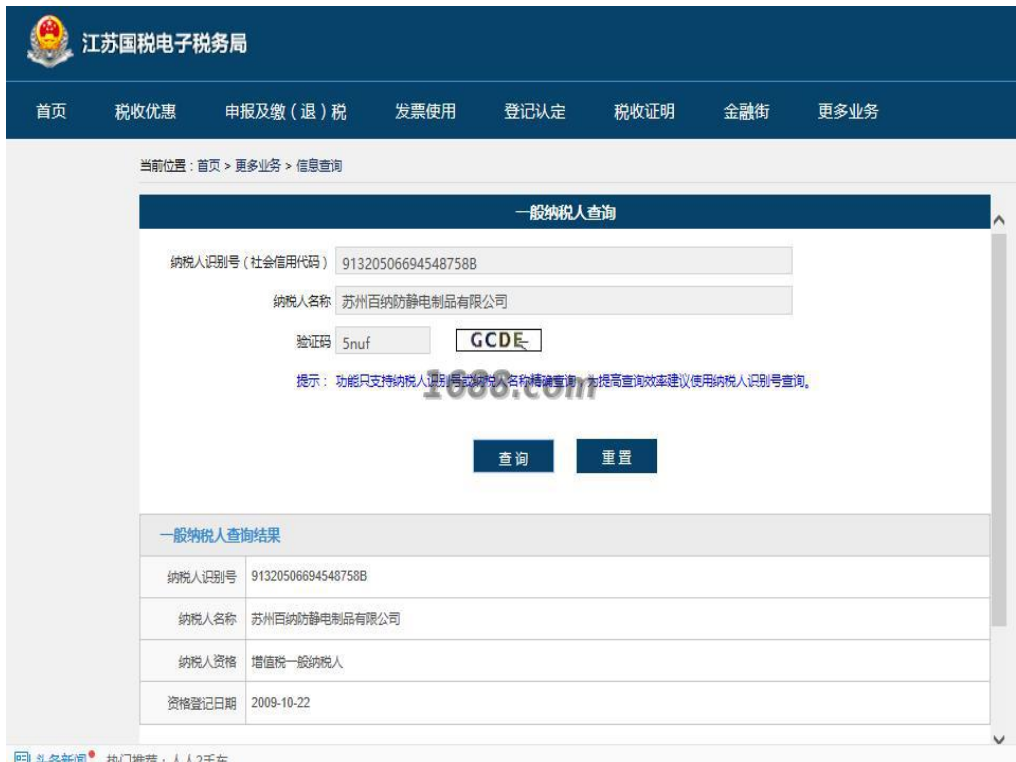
江苏国税电子税务局

首页 税收优惠 申报及缴（退）税 发票使用 登记认定 税收证明 金融街 更多业务

当前位置：首页 > 更多业务 > 信息查询

一般纳税人查询

纳税人识别号（社会信用代码） 91320506694548758B

纳税人名称 苏州百纳防静电制品有限公司

验证码 5nuf GCDE

提示：功能只支持纳税人识别号或纳税人名称精确查询，为提高查询效率建议使用纳税人识别号查询。

1688.com

查询 重置

一般纳税人查询结果

| 纳税人识别号 | 91320506694548758B |
|---|---|
| 纳税人名称 | 苏州百纳防静电制品有限公司 |
| 纳税人资格 | 增值税一般纳税人 |
| 资格登记日期 | 2009-10-22 |

头条新闻 热门推荐：人人2手车